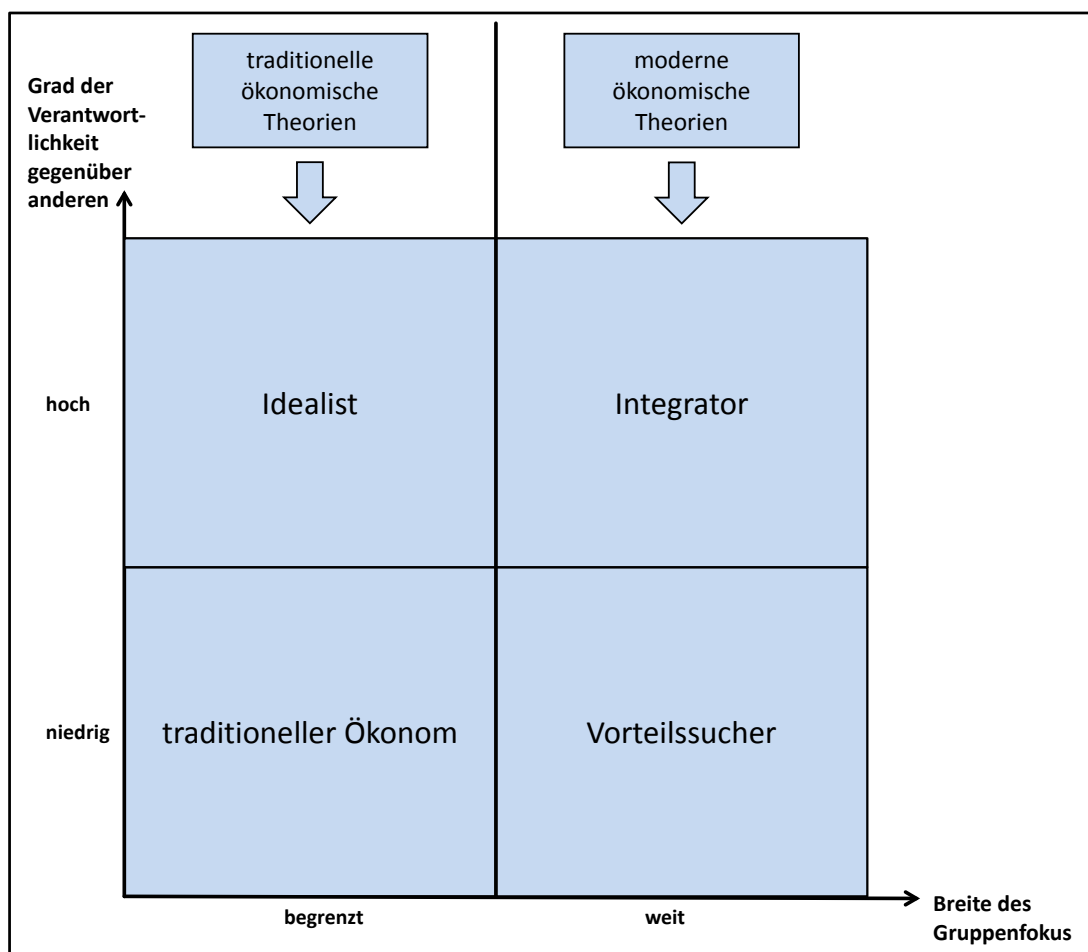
traditionelle ökonomische Theorien

moderne ökonomische Theorien

Grad der Verantwortlichkeit gegenüber anderen

hoch

Idealist

Integrator

niedrig

traditioneller Ökonom

Vorteilssucher

begrenzt

weit

Breite des Gruppenfokus